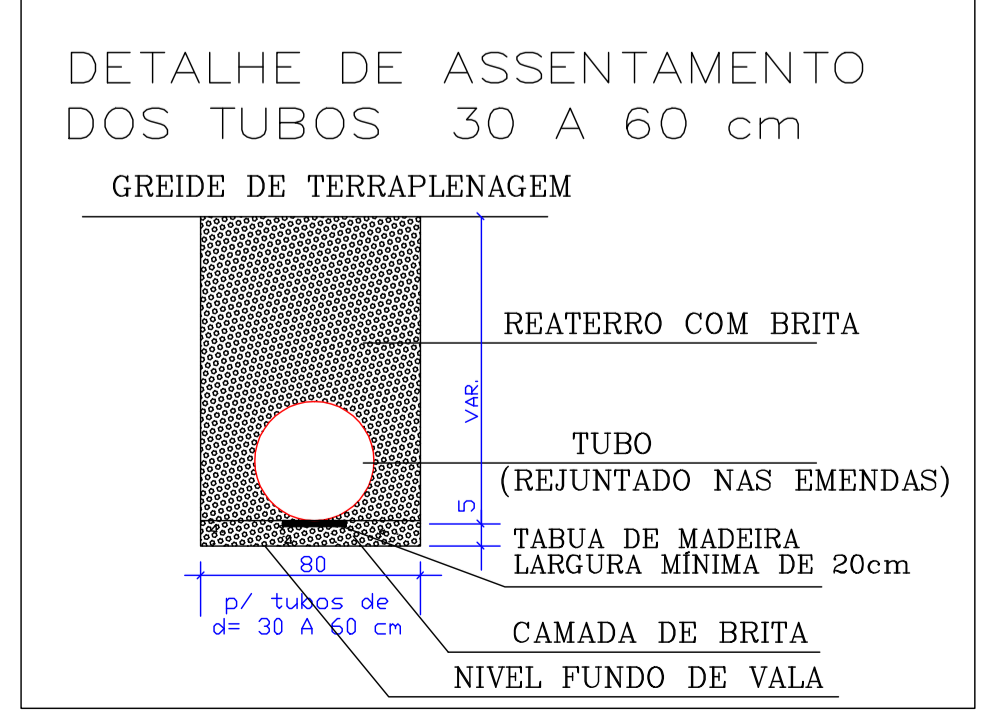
DETALHE DE ASSENTAMENTO DOS TUBOS 30 A 60 cm

GREIDE DE TERRAPLENAGEM

REATERRO COM BRITA

VAR.

TUBO
(REJUNTADO NAS EMENDAS)

5

TABUA DE MADEIRA
LARGURA MÍNIMA DE 20cm

80

p/ tubos de
d= 30 A 60 cm

CAMADA DE BRITA

NIVEL FUNDO DE VALA